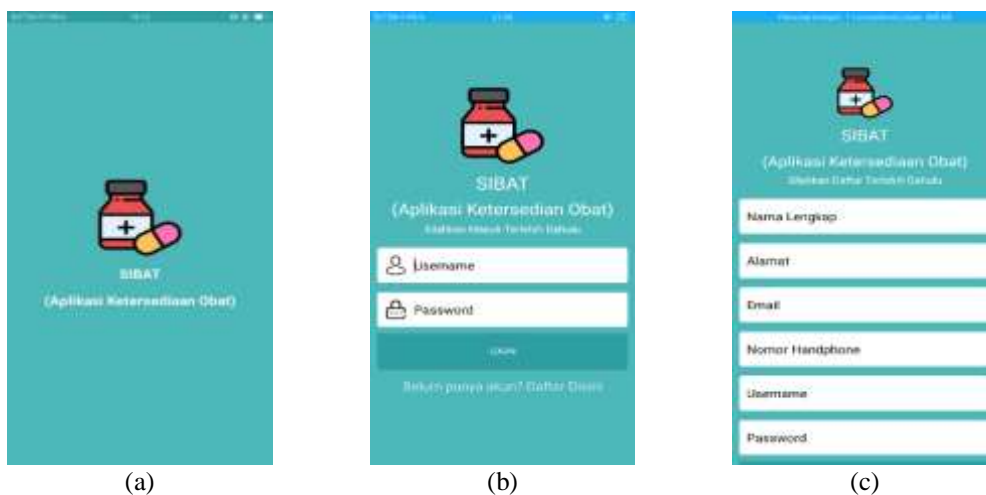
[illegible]

SIBAT

(Aplikasi Ketersediaan Obat)

(a)

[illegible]

SIBAT

(Aplikasi Ketersediaan Obat)

Silahkan Masuk Terlebih Dahulu

Username

Password

LOGIN

Belum punya akun? Daftar Disini

(b)

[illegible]

SIBAT

(Aplikasi Ketersediaan Obat)

Silahkan Daftar Terlebih Dahulu

Nama Lengkap

Alamat

Email

Nomor Handphone

Username

Password

(c)